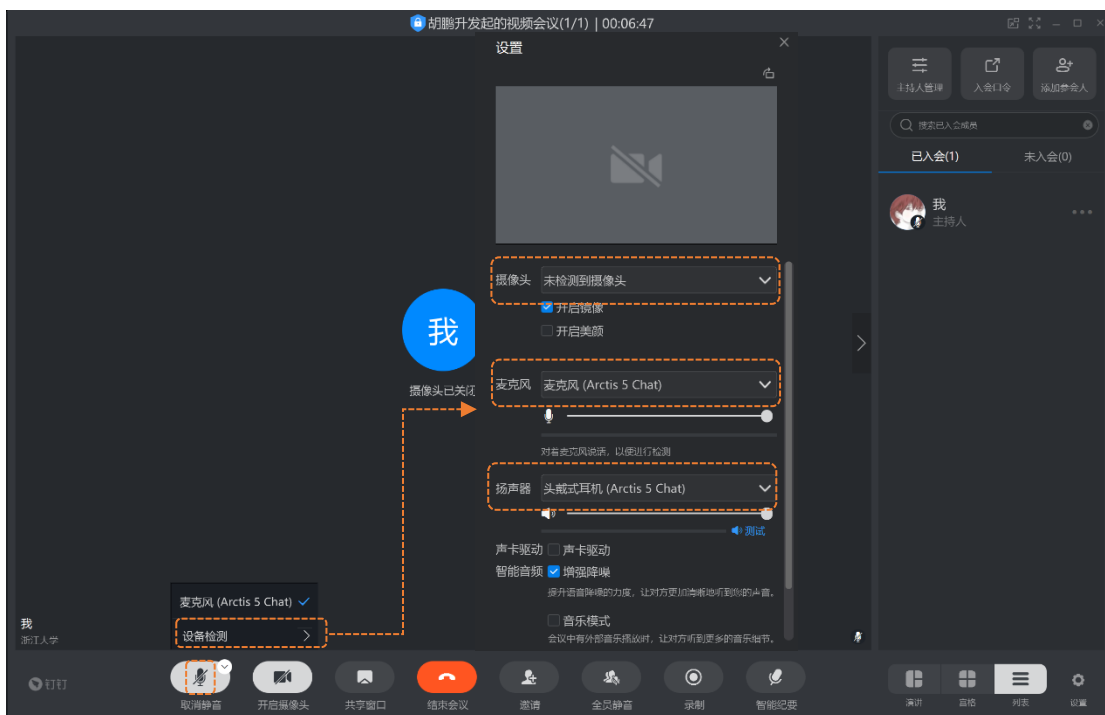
胡鹏升发起的视频会议(1/1) | 00:06:47

设置

摄像头 未检测到摄像头
开启镜像
开启美颜

麦克风 麦克风 (Arctis 5 Chat)

对着麦克风说话，以便进行检测

扬声器 头戴式耳机 (Arctis 5 Chat)
测试

声卡驱动 声卡驱动
智能音频 增强降噪
提升语音降噪的力度，让对方更加清晰地听到你的声音。
音乐模式
会议中有外部音乐播放时，让对方听到更多的音乐细节。

我
摄像头已关闭

麦克风 (Arctis 5 Chat)
设备检测

我
浙江大学

钉钉

取消静音 开启摄像头 共享窗口 结束会议 邀请 全员静音 录制 智能纪要

主持人管理 入会口令 添加参会人
搜索已入会成员
已入会(1) 未入会(0)
我
主持人

演讲 宫格 列表 设置